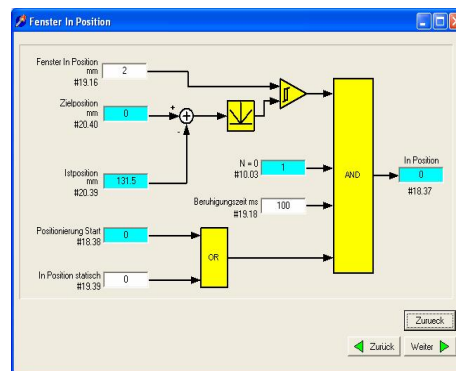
Fenster In Position

Fenster In Position
mm
#19.16
2

Zielposition
mm
#20.40
0

+
-

Istposition
mm
#20.39
131.5

N = 0
#10.03
1

Beruhigungszeit ms
#19.18
100

AND

In Position
0
#18.37

Positionierung Start
#18.38
0

OR

In Position statisch
#19.39
0

Zurueck

Zurück
Weiter